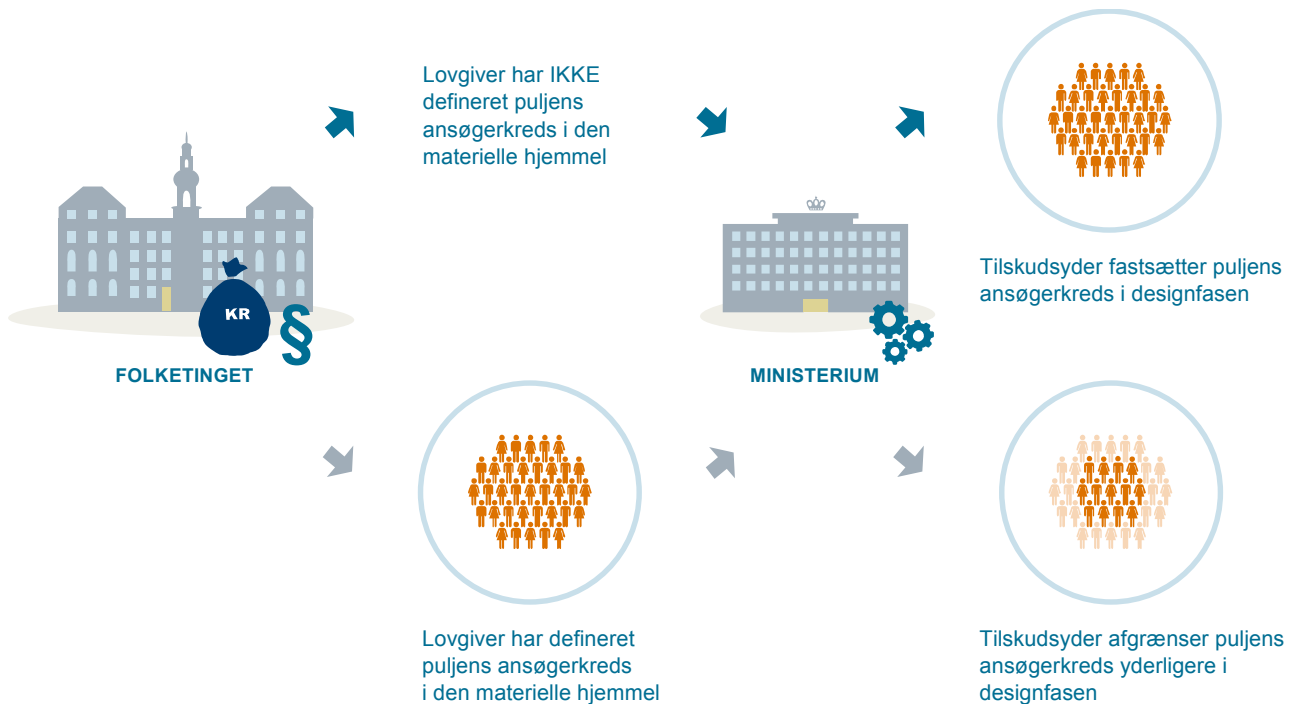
KR

§

FOLKETINGET

Lovgiver har IKKE defineret puljens ansøgerkreds i den materielle hjemmel

MINISTERIUM

Tilskudsyder fastsætter puljens ansøgerkreds i designfasen

Lovgiver har defineret puljens ansøgerkreds i den materielle hjemmel

Tilskudsyder afgrænser puljens ansøgerkreds yderligere i designfasen